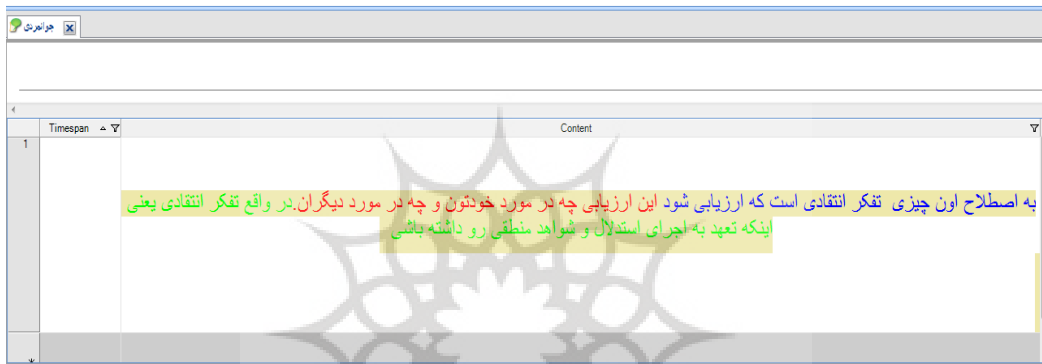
جوانمردی

Timespan

Content

1

به اصطلاح اون چیزی تفکر انتقادی است که ارزیابی شود این ارزیابی چه در مورد خودتون و چه در مورد دیگران.در واقع تفکر انتقادی یعنی اینکه تعهد به اجرای استدلال و شواهد منطقی رو داشته باشی

*